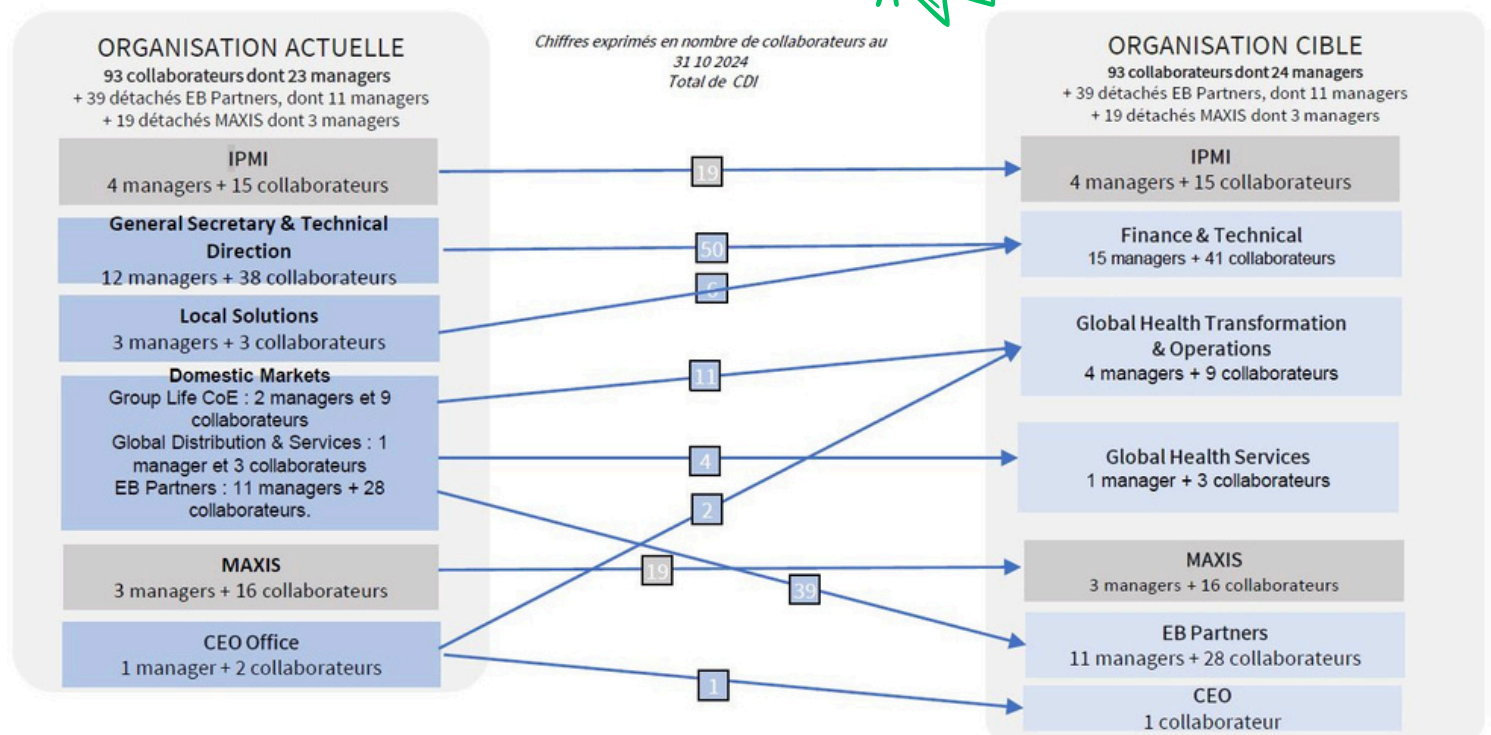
ORGANISATION ACTUELLE
93 collaborateurs dont 23 managers
+ 39 détachés EB Partners, dont 11 managers
+ 19 détachés MAXIS dont 3 managers

Chiffres exprimés en nombre de collaborateurs au 31 10 2024
Total de CDI

ORGANISATION CIBLE
93 collaborateurs dont 24 managers
+ 39 détachés EB Partners, dont 11 managers
+ 19 détachés MAXIS dont 3 managers

IPMI
4 managers + 15 collaborateurs

General Secretary & Technical Direction
12 managers + 38 collaborateurs

Local Solutions
3 managers + 3 collaborateurs

Domestic Markets
Group Life CoE : 2 managers et 9 collaborateurs
Global Distribution & Services : 1 manager et 3 collaborateurs
EB Partners : 11 managers + 28 collaborateurs.

MAXIS
3 managers + 16 collaborateurs

CEO Office
1 manager + 2 collaborateurs

19
50
6
11
4
2
19
39
1

IPMI
4 managers + 15 collaborateurs

Finance & Technical
15 managers + 41 collaborateurs

Global Health Transformation & Operations
4 managers + 9 collaborateurs

Global Health Services
1 manager + 3 collaborateurs

MAXIS
3 managers + 16 collaborateurs

EB Partners
11 managers + 28 collaborateurs

CEO
1 collaborateur